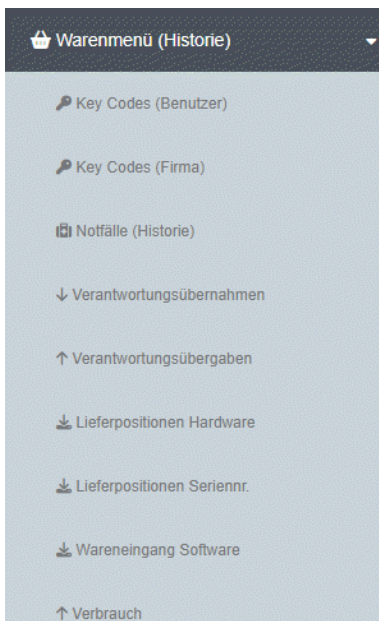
Warenmenü (Historie)

Key Codes (Benutzer)

Key Codes (Firma)

Notfälle (Historie)

↓ Verantwortungsübernahmen

↑ Verantwortungsübergaben

Lieferpositionen Hardware

Lieferpositionen Seriennr.

Wareneingang Software

↑ Verbrauch